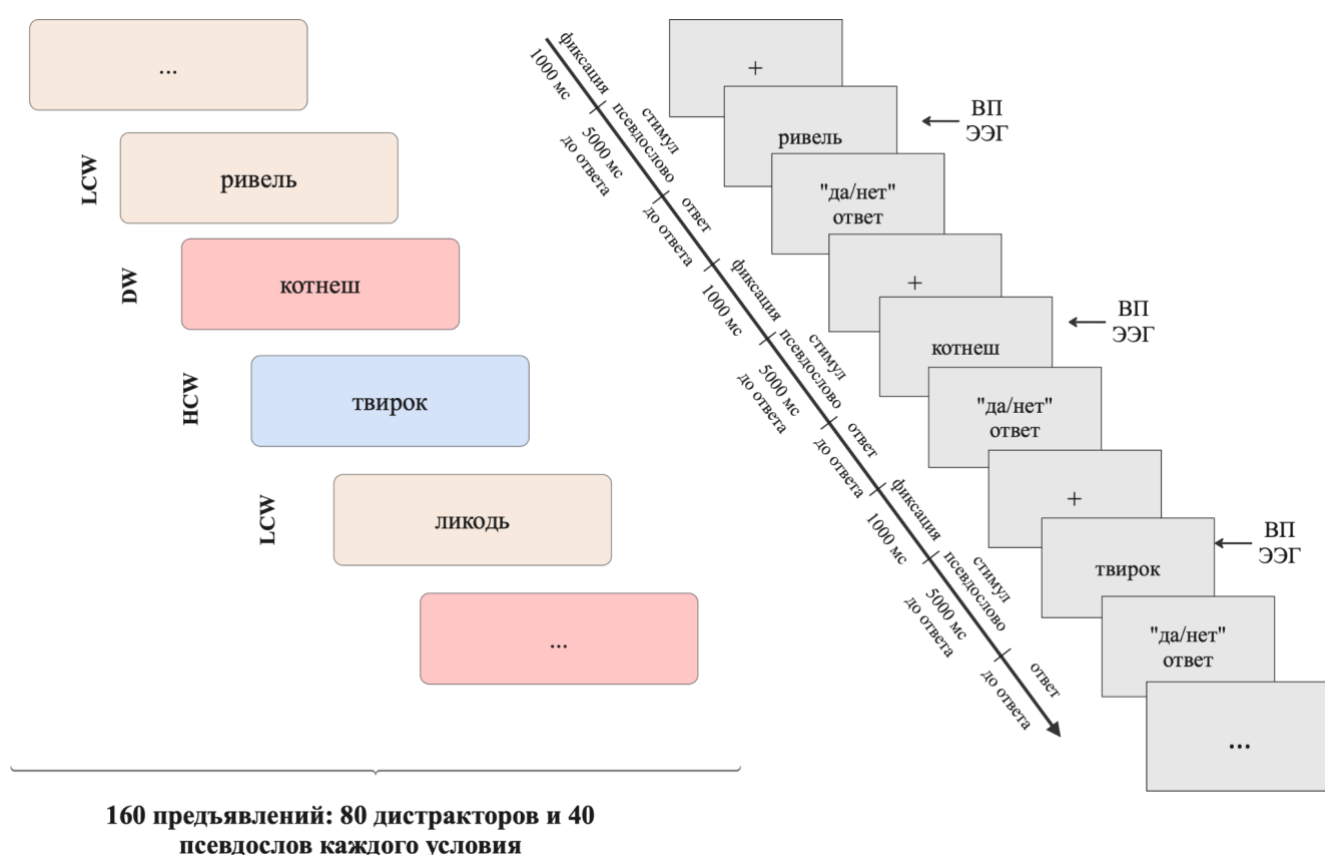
...

LCW

ривель

DW

котнеш

HCW

твирок

LCW

ликодь

...

160 предъявлений: 80 дистракторов и 40 псевдослов каждого условия

фиксация
1000 мс
стимул
псевдослово
5000 мс
до ответа
ответ
до ответа
фиксация
1000 мс
стимул
псевдослово
5000 мс
до ответа
ответ
до ответа
фиксация
1000 мс
стимул
псевдослово
5000 мс
до ответа
ответ
до ответа

+

ривель

ВП
ЭЭГ

"да/нет"
ответ

+

котнеш

ВП
ЭЭГ

"да/нет"
ответ

+

твирок

ВП
ЭЭГ

"да/нет"
ответ

...